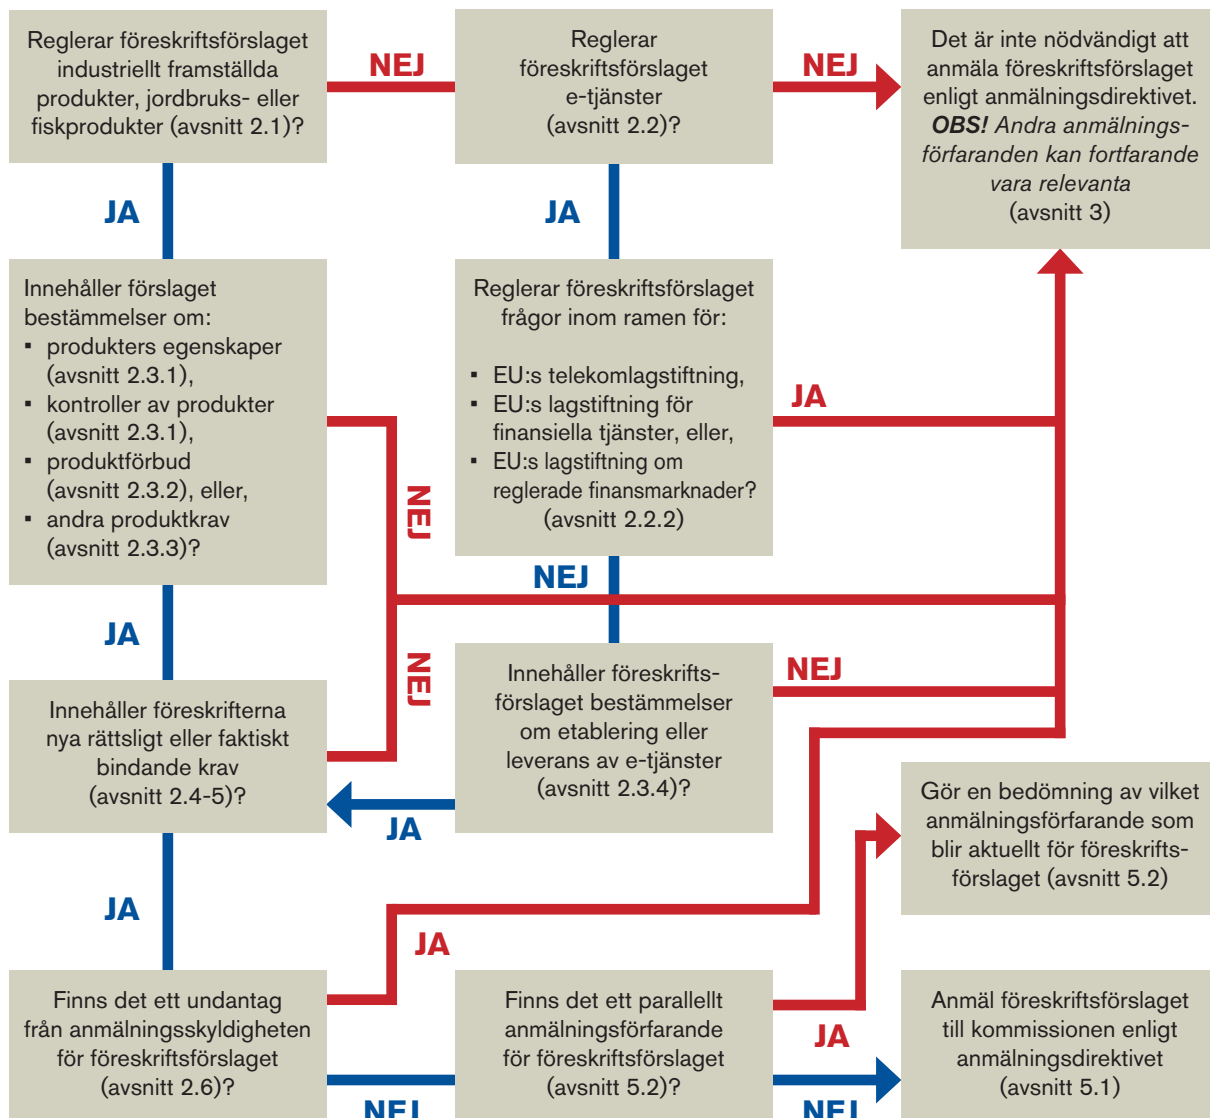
Reglerar föreskriftsförslaget industriellt framställda produkter, jordbruks- eller fiskprodukter (avsnitt 2.1)?

NEJ

Reglerar föreskriftsförslaget e-tjänster (avsnitt 2.2)?

NEJ

Det är inte nödvändigt att anmäla föreskriftsförslaget enligt anmälningsdirektivet. ***OBS!*** *Andra anmälningsförfaranden kan fortfarande vara relevanta* (avsnitt 3)

JA

JA

Innehåller förslaget bestämmelser om:
▪ produkters egenskaper (avsnitt 2.3.1),
▪ kontroller av produkter (avsnitt 2.3.1),
▪ produktförbud (avsnitt 2.3.2), eller,
▪ andra produktkrav (avsnitt 2.3.3)?

Reglerar föreskriftsförslaget frågor inom ramen för:

▪ EU:s telekomlagstiftning,
▪ EU:s lagstiftning för finansiella tjänster, eller,
▪ EU:s lagstiftning om reglerade finansmarknader? (avsnitt 2.2.2)

JA

NEJ

NEJ

JA

NEJ

Innehåller föreskrifterna nya rättsligt eller faktiskt bindande krav (avsnitt 2.4-5)?

Innehåller föreskriftsförslaget bestämmelser om etablering eller leverans av e-tjänster (avsnitt 2.3.4)?

NEJ

JA

Gör en bedömning av vilket anmälningsförfarande som blir aktuellt för föreskriftsförslaget (avsnitt 5.2)

JA

JA

Finns det ett undantag från anmälningsskyldigheten för föreskriftsförslaget (avsnitt 2.6)?

Finns det ett parallellt anmälningsförfarande för föreskriftsförslaget (avsnitt 5.2)?

JA

Anmäl föreskriftsförslaget till kommissionen enligt anmälningsdirektivet (avsnitt 5.1)

NEJ

NEJ